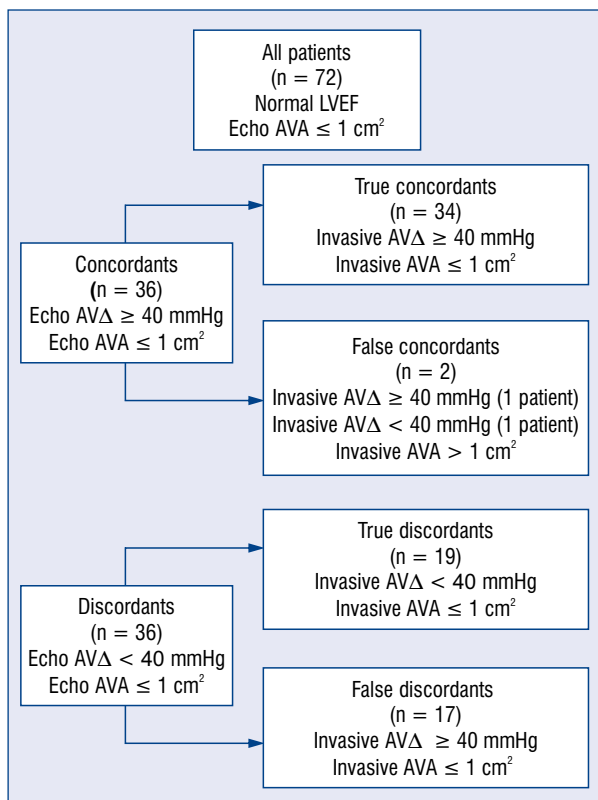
All patients
(n = 72)
Normal LVEF
Echo AVA $\leq$ 1 cm$^2$

Concordants
(n = 36)
Echo AV$\Delta$ $\geq$ 40 mmHg
Echo AVA $\leq$ 1 cm$^2$

True concordants
(n = 34)
Invasive AV$\Delta$ $\geq$ 40 mmHg
Invasive AVA $\leq$ 1 cm$^2$

False concordants
(n = 2)
Invasive AV$\Delta$ $\geq$ 40 mmHg (1 patient)
Invasive AV$\Delta$ $<$ 40 mmHg (1 patient)
Invasive AVA $>$ 1 cm$^2$

Discordants
(n = 36)
Echo AV$\Delta$ $<$ 40 mmHg
Echo AVA $\leq$ 1 cm$^2$

True discordants
(n = 19)
Invasive AV$\Delta$ $<$ 40 mmHg
Invasive AVA $\leq$ 1 cm$^2$

False discordants
(n = 17)
Invasive AV$\Delta$ $\geq$ 40 mmHg
Invasive AVA $\leq$ 1 cm$^2$